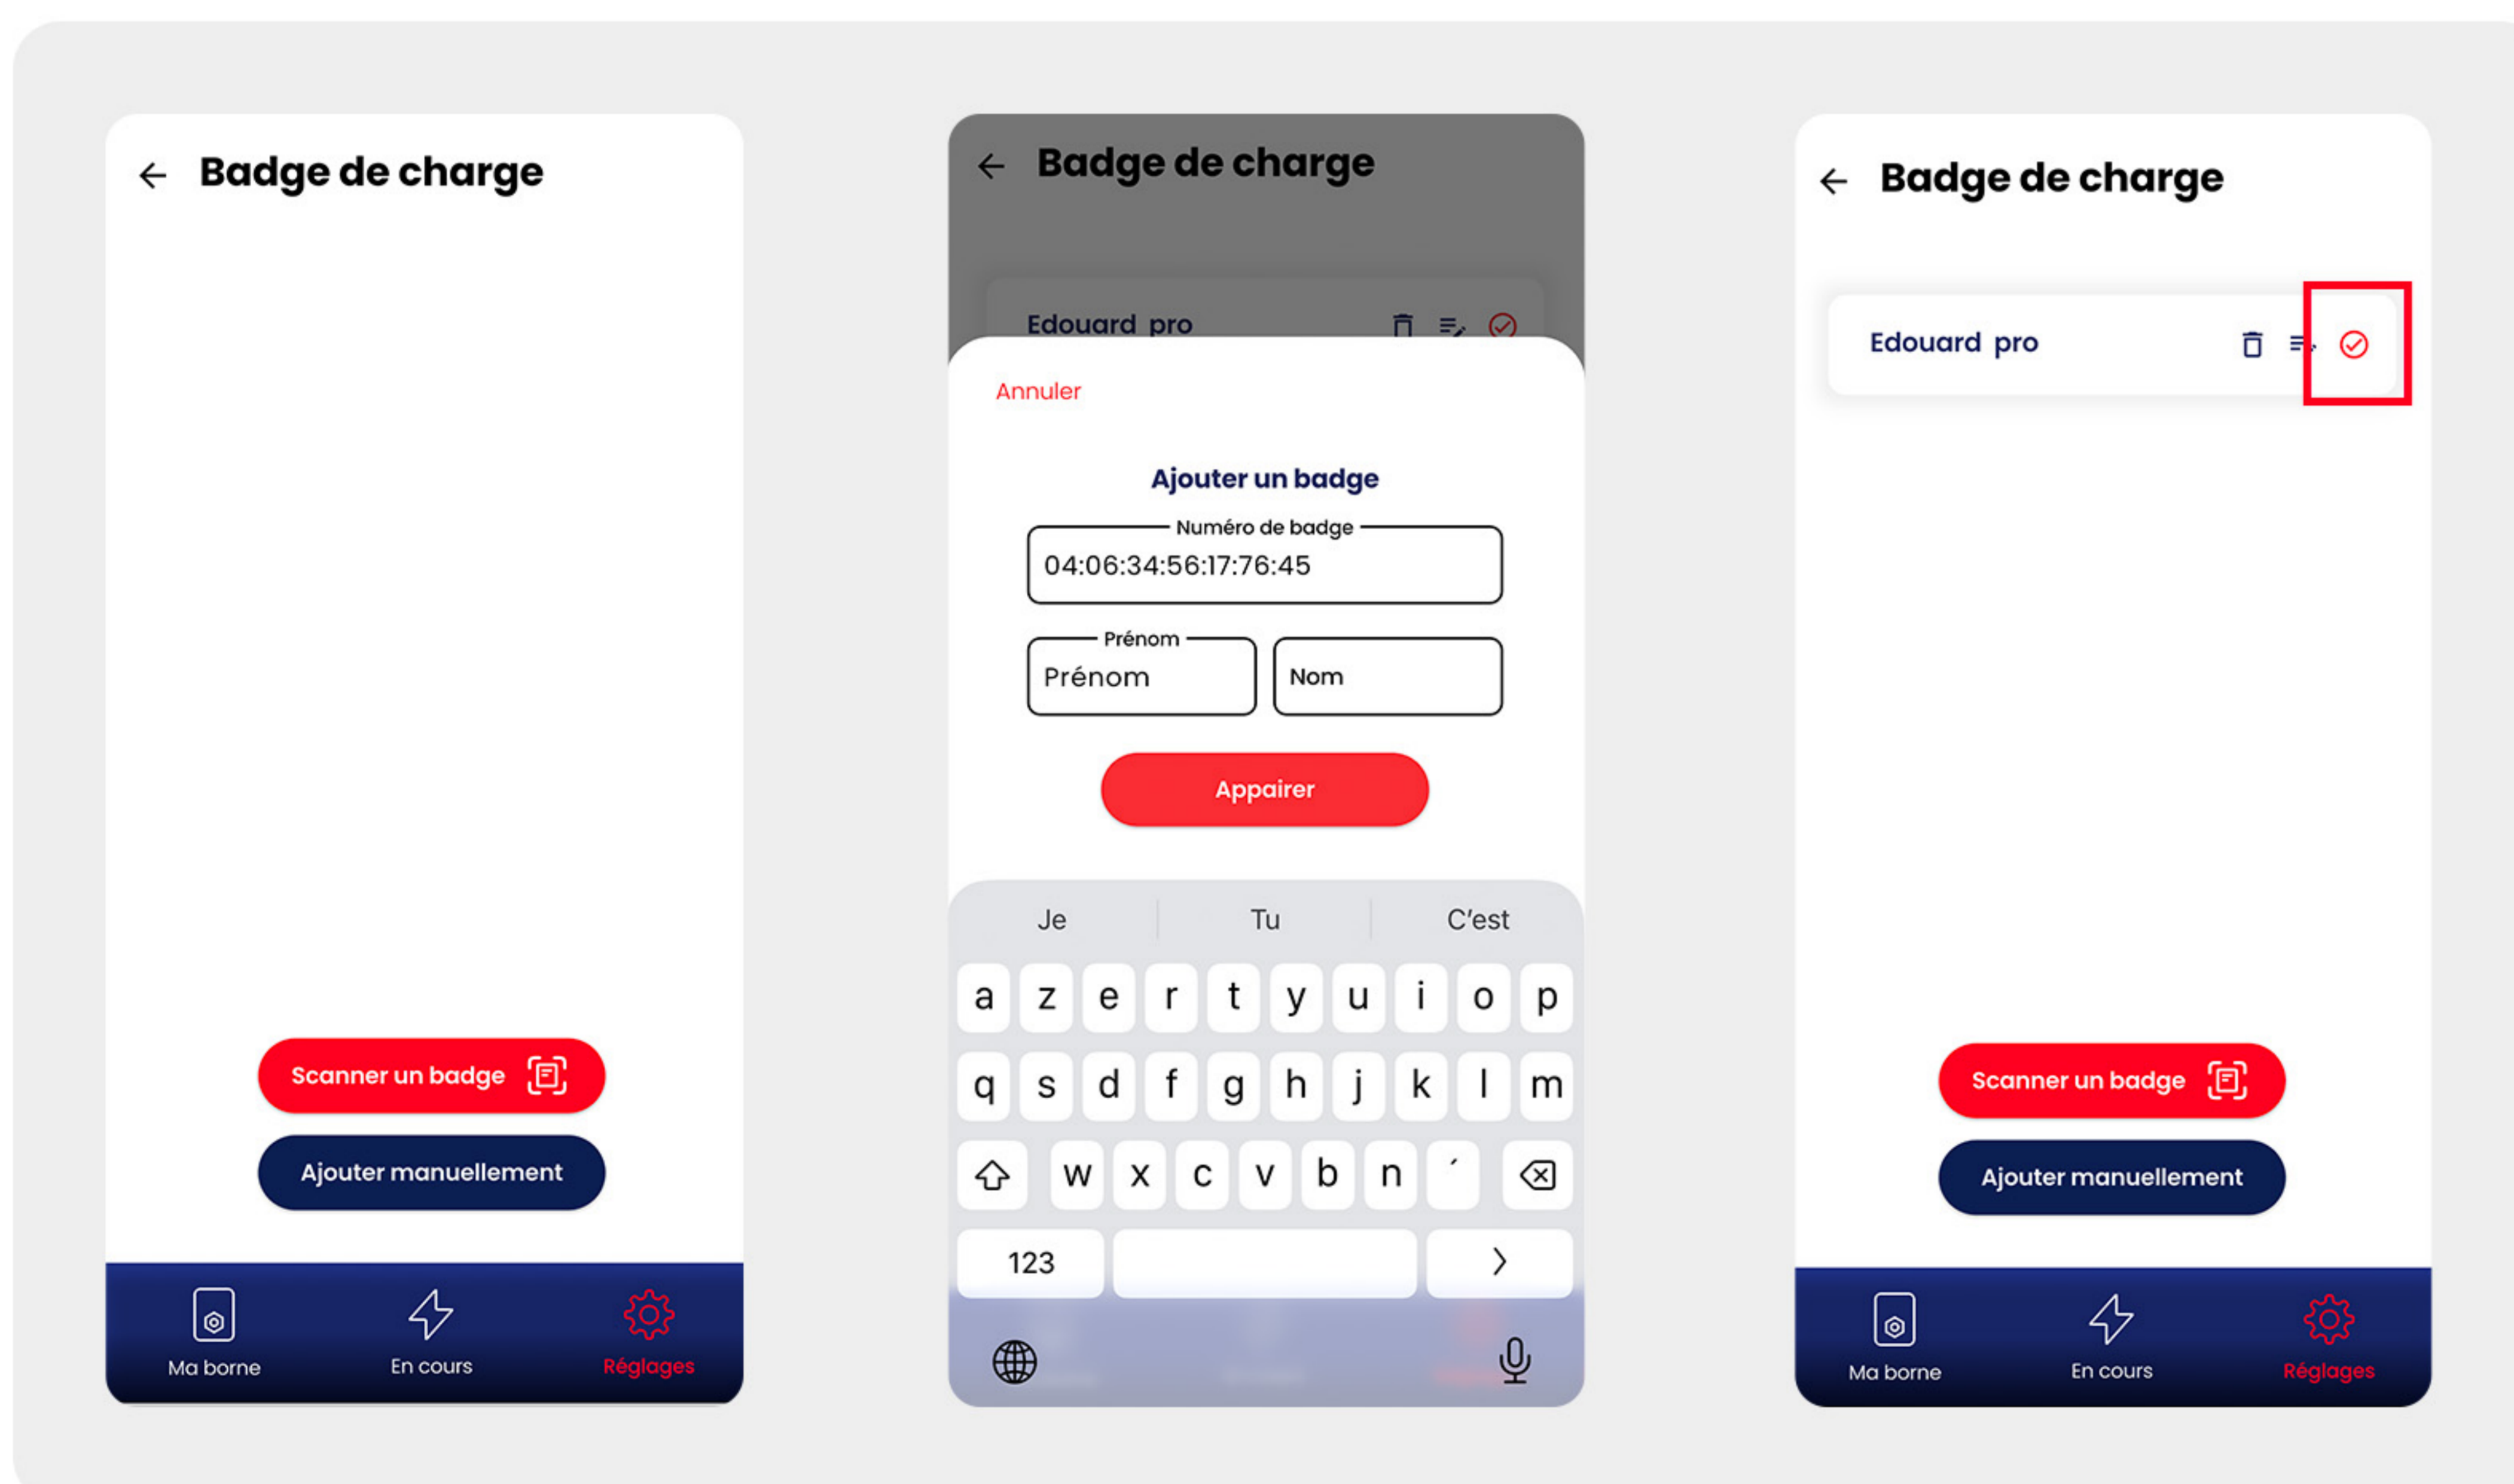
← Badge de charge

Scanner un badge

Ajouter manuellement

Ma borne
En cours
Réglages

← Badge de charge

Edouard pro

Annuler

Ajouter un badge

Numéro de badge
04:06:34:56:17:76:45

Prénom
Prénom

Nom

Appairer

Je | Tu | C'est

a z e r t y u i o p
q s d f g h j k l m
w x c v b n ´
123 ›

← Badge de charge

Edouard pro

Scanner un badge

Ajouter manuellement

Ma borne
En cours
Réglages